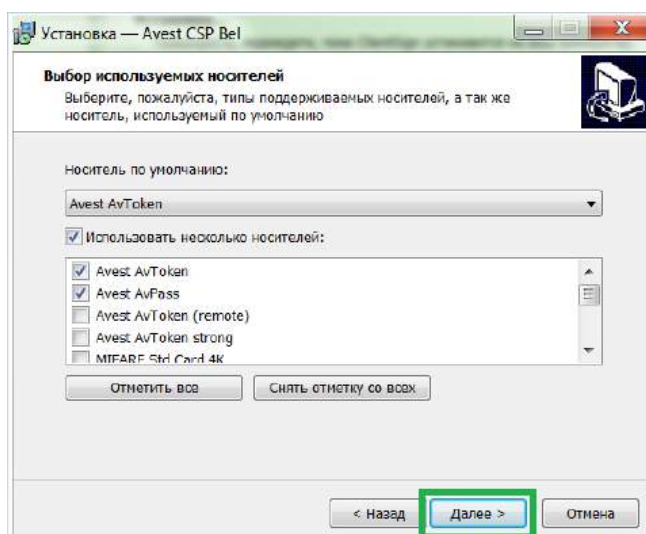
Установка — Avest CSP Bel

Выбор используемых носителей

Выберите, пожалуйста, типы поддерживаемых носителей, а так же носитель, используемый по умолчанию

Носитель по умолчанию:

Avest AvToken

Использовать несколько носителей:

Avest AvToken
Avest AvPass
Avest AvToken (remote)
Avest AvToken strong
MIFARE Std Card 4K

Отметить все

Снять отметку со всех

< Назад

Далее >

Отмена